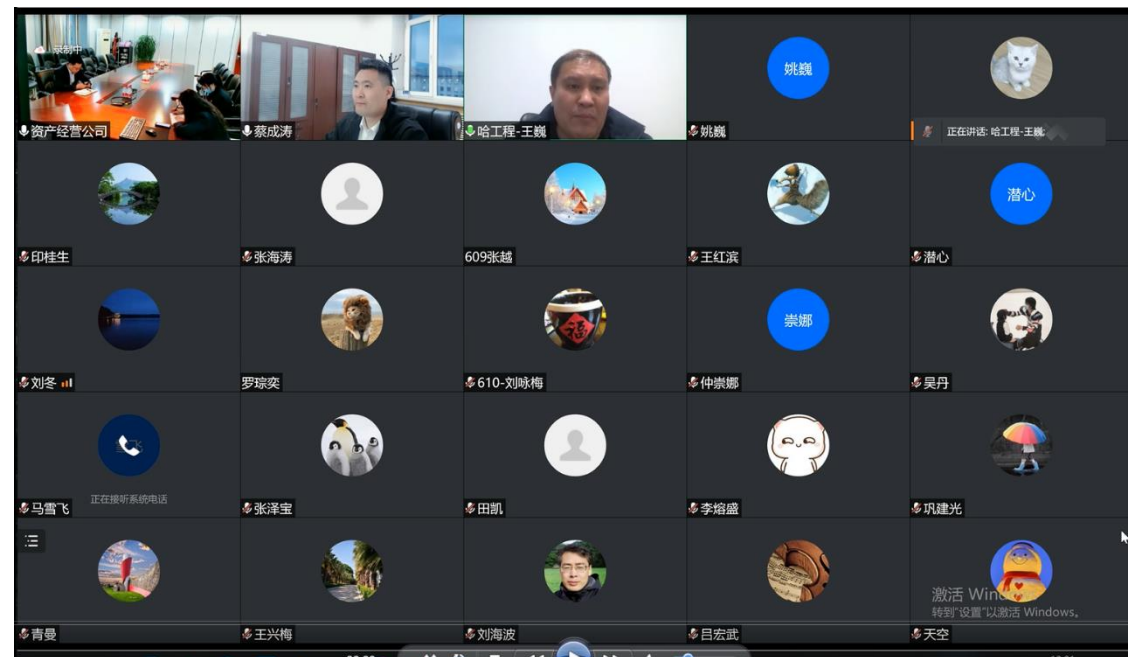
录制中

资产经营公司

蔡成涛

哈工程-王巍

姚巍

姚巍

正在讲话: 哈工程-王巍

印桂生

张海涛

609张越

王红滨

潜心

潜心

刘冬

罗琮奕

610-刘咏梅

崇娜

仲崇娜

吴丹

正在接听系统电话

马雪飞

张泽宝

田凯

李熔盛

巩建光

青曼

王兴梅

刘海波

吕宏武

激活 Windows
转到"设置"以激活 Windows。

天空